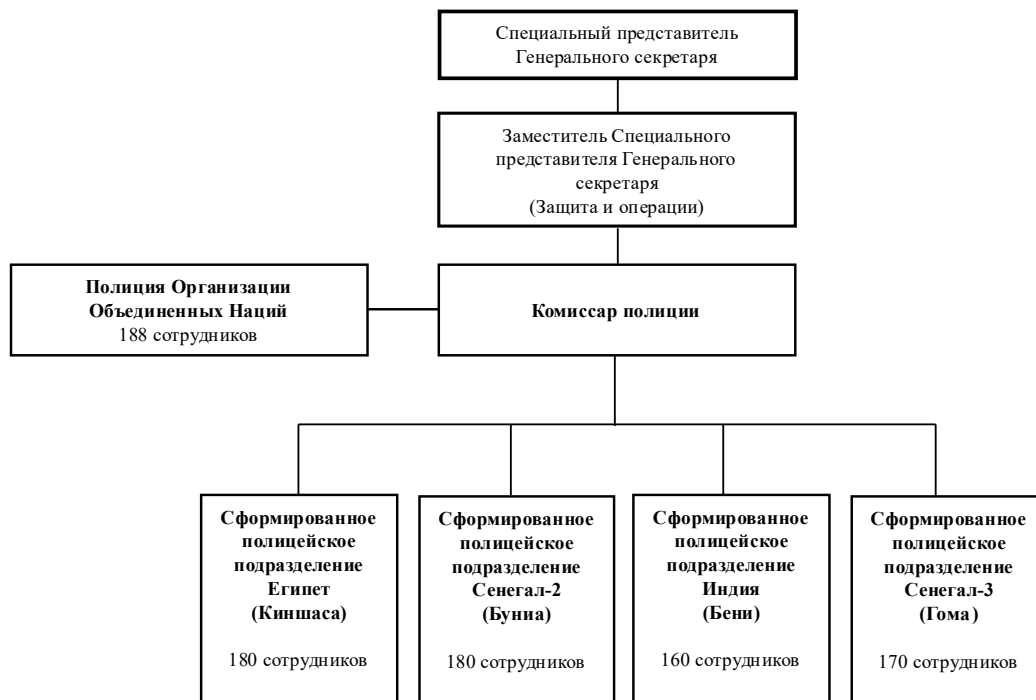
Специальный представитель Генерального секретаря

Заместитель Специального представителя Генерального секретаря (Защита и операции)

Полиция Организации Объединенных Наций
188 сотрудников

Комиссар полиции

Сформированное полицейское подразделение Египет (Киншаса)

180 сотрудников

Сформированное полицейское подразделение Сенегал-2 (Буниа)

180 сотрудников

Сформированное полицейское подразделение Индия (Бени)

160 сотрудников

Сформированное полицейское подразделение Сенегал-3 (Гома)

170 сотрудников